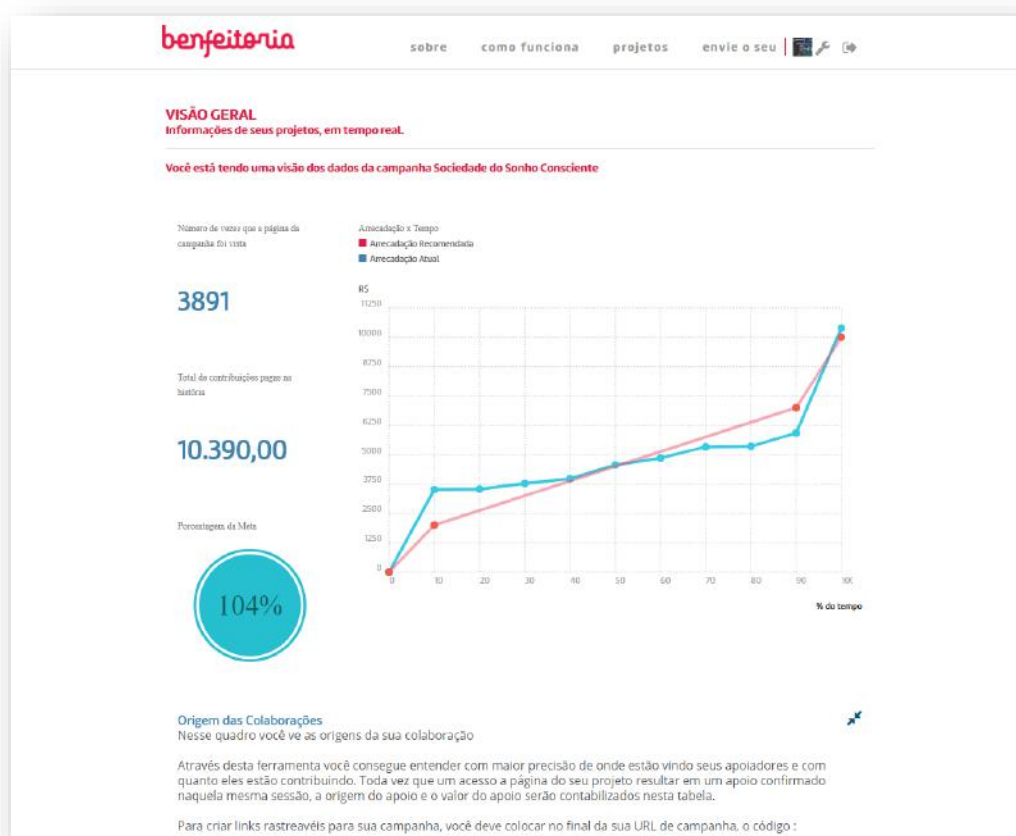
benfeitoria

sobre como funciona projetos envie o seu

VISÃO GERAL
Informações de seus projetos, em tempo real.

Você está tendo uma visão dos dados da campanha Sociedade do Sonho Consciente

Número de vezes que a página da campanha foi vista

3891

Total de contribuições pagas na história

10.390,00

Porcentagem da Meta

104%

Arrecadação x Tempo
Arrecadação Recomendada
Arrecadação Atual

R$
11250
10000
8750
7500
6250
5000
3750
2500
1250
0

0 10 20 30 40 50 60 70 80 90 100

% do tempo

Origem das Colaborações
Nesse quadro você ve as origens da sua colaboração

Através desta ferramenta você consegue entender com maior precisão de onde estão vindo seus apoiadores e com quanto eles estão contribuindo. Toda vez que um acesso a página do seu projeto resultar em um apoio confirmado naquela mesma sessão, a origem do apoio e o valor do apoio serão contabilizados nesta tabela.

Para criar links rastreavéis para sua campanha, você deve colocar no final da sua URL de campanha, o código :